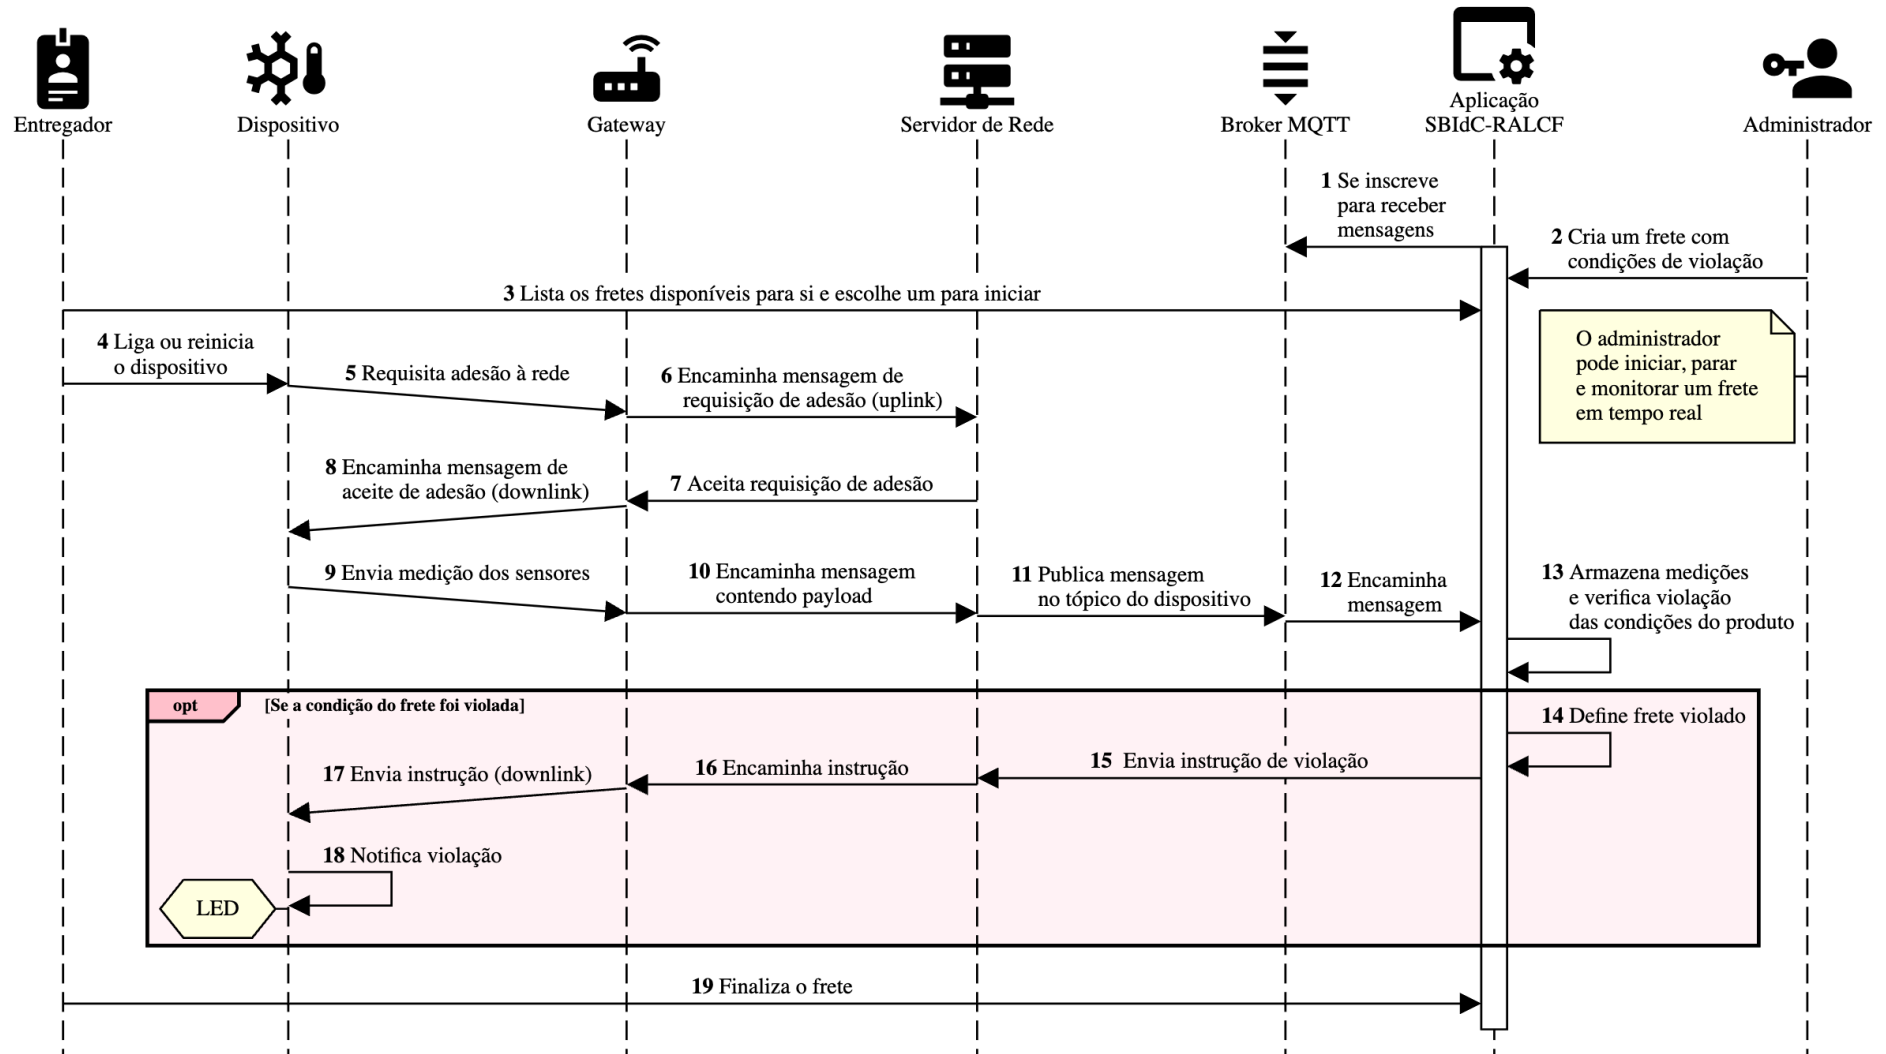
Entregador
Dispositivo
Gateway
Servidor de Rede
Broker MQTT
Aplicação SBIdC-RALCF
Administrador

1 Se inscreve para receber mensagens
2 Cria um frete com condições de violação
3 Lista os fretes disponíveis para si e escolhe um para iniciar
O administrador pode iniciar, parar e monitorar um frete em tempo real
4 Liga ou reinicia o dispositivo
5 Requisita adesão à rede
6 Encaminha mensagem de requisição de adesão (uplink)
8 Encaminha mensagem de aceite de adesão (downlink)
7 Aceita requisição de adesão
9 Envia medição dos sensores
10 Encaminha mensagem contendo payload
11 Publica mensagem no tópico do dispositivo
12 Encaminha mensagem
13 Armazena medições e verifica violação das condições do produto
opt
[Se a condição do frete foi violada]
14 Define frete violado
15 Envia instrução de violação
16 Encaminha instrução
17 Envia instrução (downlink)
18 Notifica violação
LED
19 Finaliza o frete